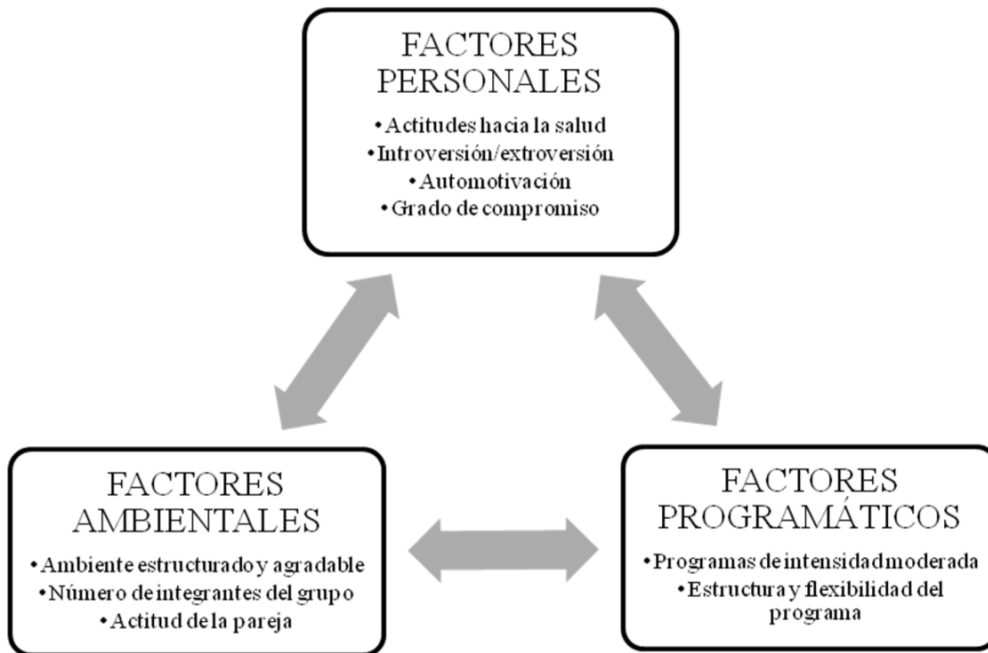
FACTORES PERSONALES

•Actitudes hacia la salud
•Introversión/extroversión
•Automotivación
•Grado de compromiso

FACTORES AMBIENTALES

•Ambiente estructurado y agradable
•Número de integrantes del grupo
•Actitud de la pareja

FACTORES PROGRAMÁTICOS

•Programas de intensidad moderada
•Estructura y flexibilidad del programa